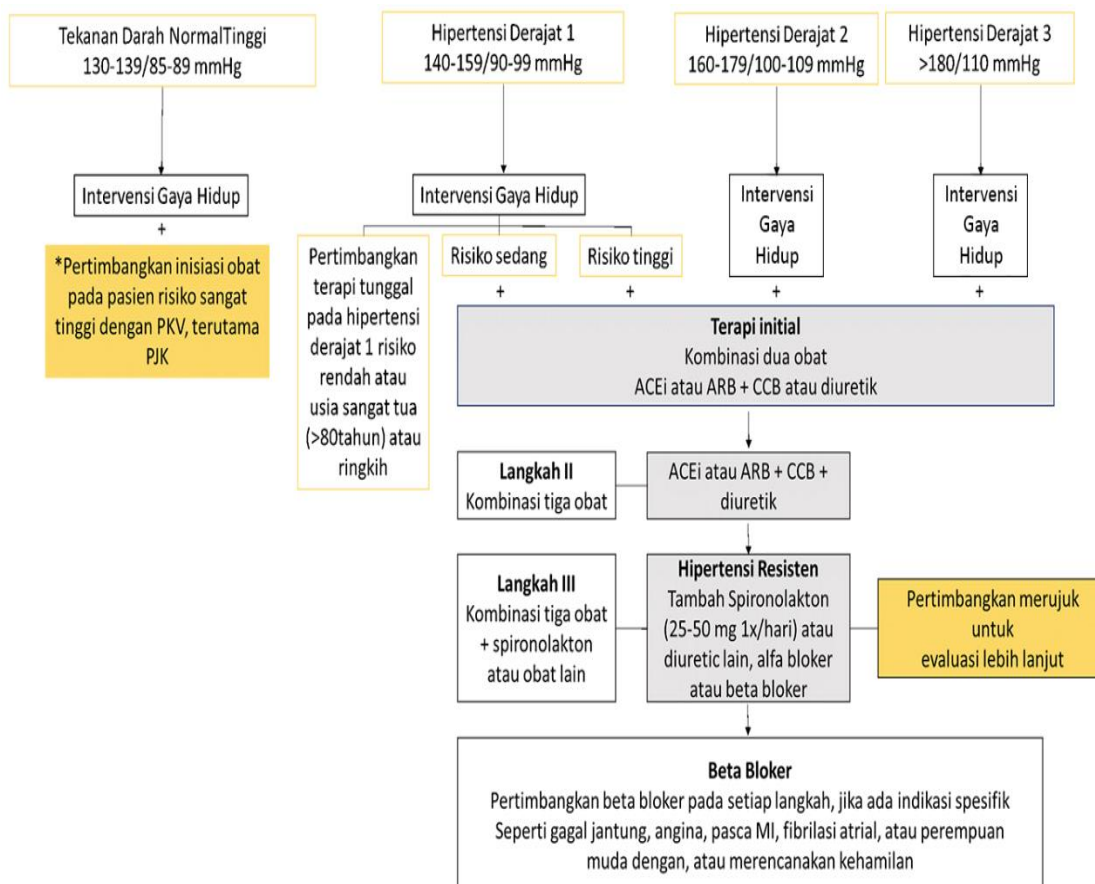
Tekanan Darah NormalTinggi
130-139/85-89 mmHg

Hipertensi Derajat 1
140-159/90-99 mmHg

Hipertensi Derajat 2
160-179/100-109 mmHg

Hipertensi Derajat 3
>180/110 mmHg

Intervensi Gaya Hidup
+

*Pertimbangkan inisiasi obat pada pasien risiko sangat tinggi dengan PKV, terutama PJK

Intervensi Gaya Hidup

Pertimbangkan terapi tunggal pada hipertensi derajat 1 risiko rendah atau usia sangat tua (>80tahun) atau ringkih

Risiko sedang
+

Risiko tinggi
+

Intervensi Gaya Hidup
+

Intervensi Gaya Hidup
+

**Terapi initial**
Kombinasi dua obat
ACEi atau ARB + CCB atau diuretik

**Langkah II**
Kombinasi tiga obat

ACEi atau ARB + CCB + diuretik

**Langkah III**
Kombinasi tiga obat + spironolakton atau obat lain

**Hipertensi Resisten**
Tambah Spironolakton (25-50 mg 1x/hari) atau diuretic lain, alfa bloker atau beta bloker

Pertimbangkan merujuk untuk evaluasi lebih lanjut

**Beta Bloker**
Pertimbangkan beta bloker pada setiap langkah, jika ada indikasi spesifik Seperti gagal jantung, angina, pasca MI, fibrilasi atrial, atau perempuan muda dengan, atau merencanakan kehamilan